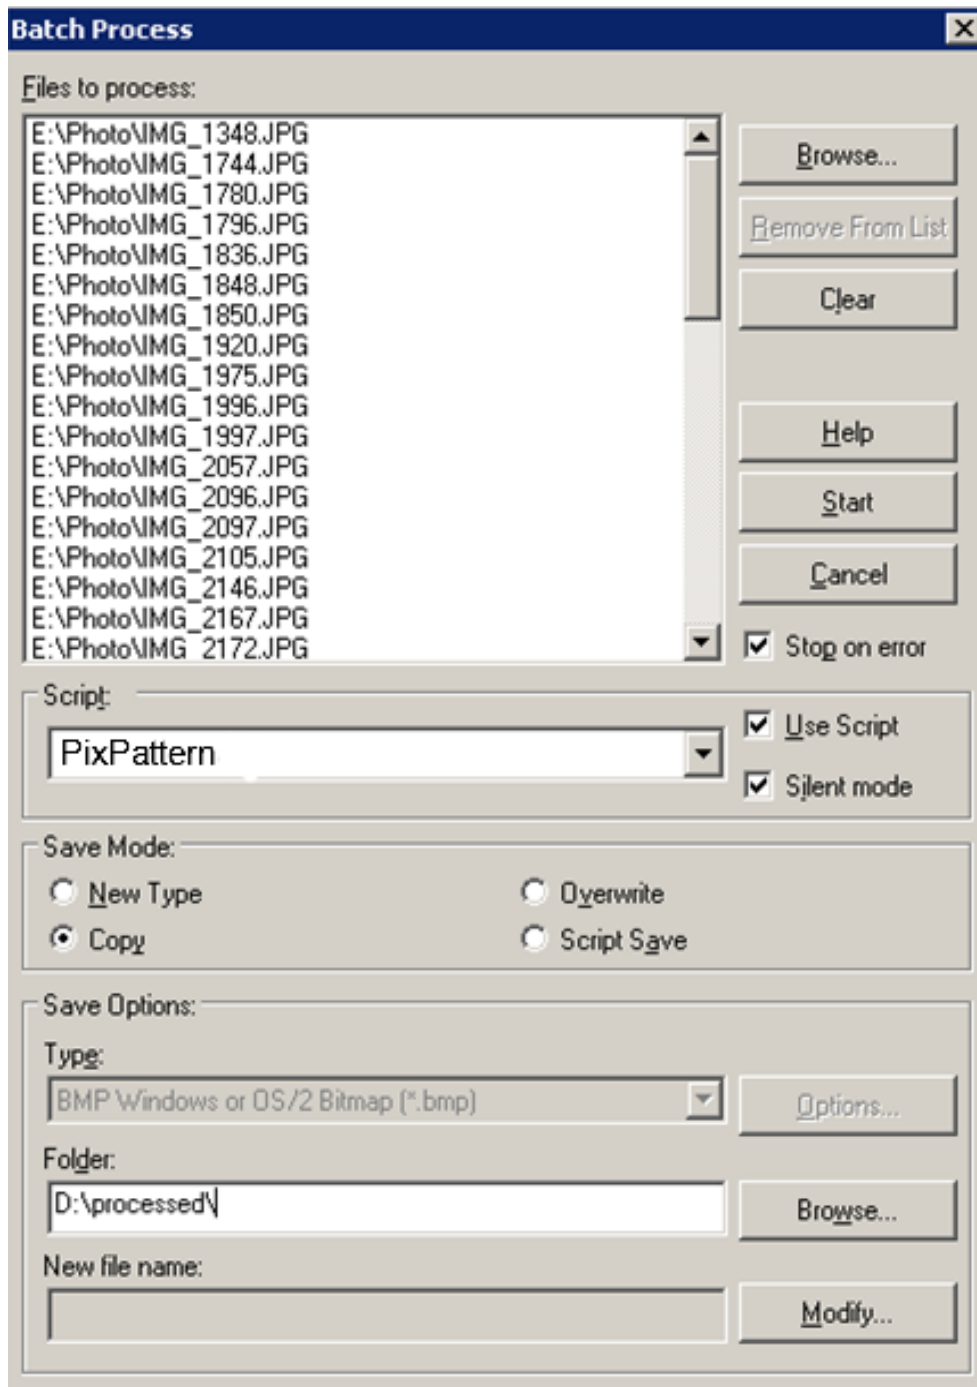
Batch Process

Files to process:

E:\Photo\IMG_1348.JPG
E:\Photo\IMG_1744.JPG
E:\Photo\IMG_1780.JPG
E:\Photo\IMG_1796.JPG
E:\Photo\IMG_1836.JPG
E:\Photo\IMG_1848.JPG
E:\Photo\IMG_1850.JPG
E:\Photo\IMG_1920.JPG
E:\Photo\IMG_1975.JPG
E:\Photo\IMG_1996.JPG
E:\Photo\IMG_1997.JPG
E:\Photo\IMG_2057.JPG
E:\Photo\IMG_2096.JPG
E:\Photo\IMG_2097.JPG
E:\Photo\IMG_2105.JPG
E:\Photo\IMG_2146.JPG
E:\Photo\IMG_2167.JPG
E:\Photo\IMG_2172.JPG

Browse...
Remove From List
Clear
Help
Start
Cancel
Stop on error

Script:
PixPattern
Use Script
Silent mode

Save Mode:
New Type
Copy
Overwrite
Script Save

Save Options:
Type:
BMP Windows or OS/2 Bitmap (*.bmp)
Options...
Folder:
D:\processed\
Browse...
New file name:
Modify...